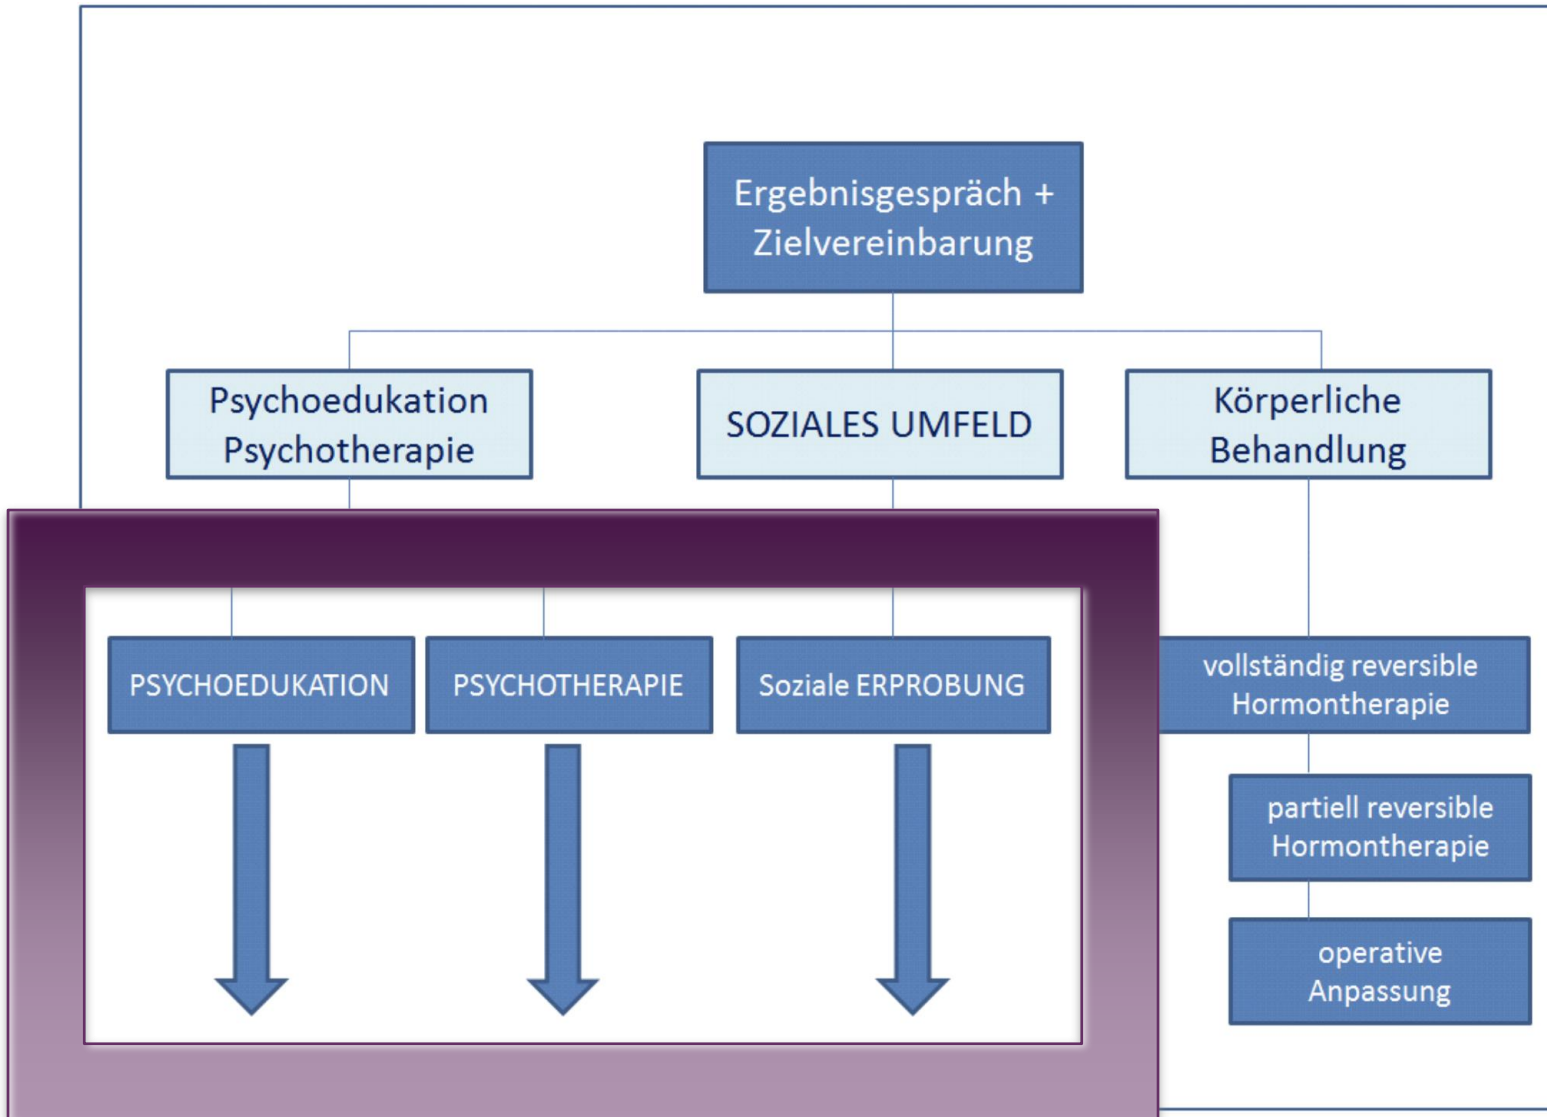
Ergebnisgespräch + Zielvereinbarung

Psychoedukation Psychotherapie

SOZIALES UMFELD

Körperliche Behandlung

PSYCHOEDUKATION

PSYCHOTHERAPIE

Soziale ERPROBUNG

vollständig reversible Hormontherapie

partiell reversible Hormontherapie

operative Anpassung